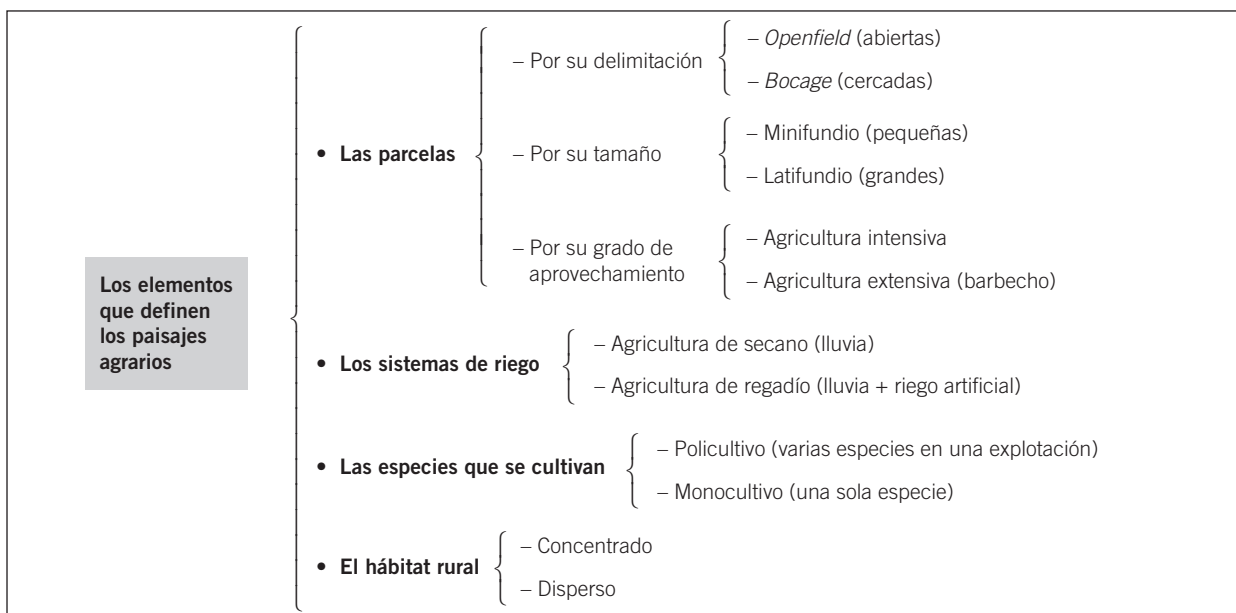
Los elementos que definen los paisajes agrarios

• Las parcelas

– Por su delimitación
– Openfield (abiertas)
– Bocage (cercadas)

– Por su tamaño
– Minifundio (pequeñas)
– Latifundio (grandes)

– Por su grado de aprovechamiento
– Agricultura intensiva
– Agricultura extensiva (barbecho)

• Los sistemas de riego
– Agricultura de secano (lluvia)
– Agricultura de regadío (lluvia + riego artificial)

• Las especies que se cultivan
– Policultivo (varias especies en una explotación)
– Monocultivo (una sola especie)

• El hábitat rural
– Concentrado
– Disperso